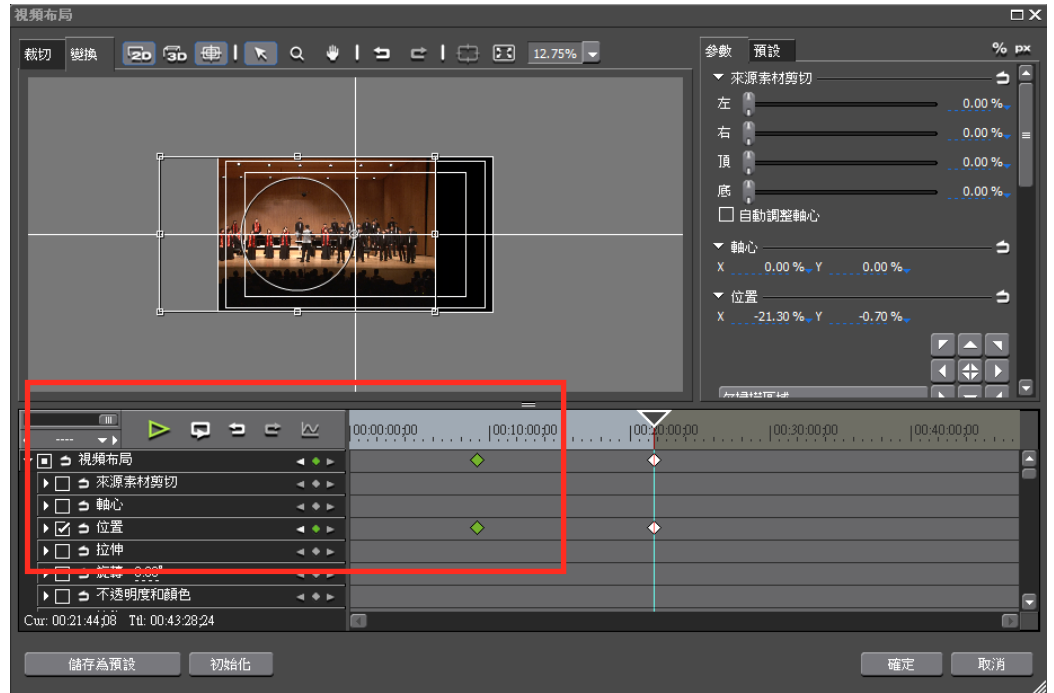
視頻布局

裁切 變換 2D 3D 12.75%

參數 預設 % px

來源素材剪切
左 0.00 %
右 0.00 %
頂 0.00 %
底 0.00 %
自動調整軸心

軸心
X 0.00 % Y 0.00 %

位置
X -21.30 % Y -0.70 %

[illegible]

----

00:00:00;00 00:10:00;00 00:20:00;00 00:30:00;00 00:40:00;00

視頻布局
來源素材剪切
軸心
位置
拉伸
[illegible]
不透明度和顏色

Cur: 00:21:44;08 Ttl: 00:43:28;24

儲存為預設 初始化 確定 取消